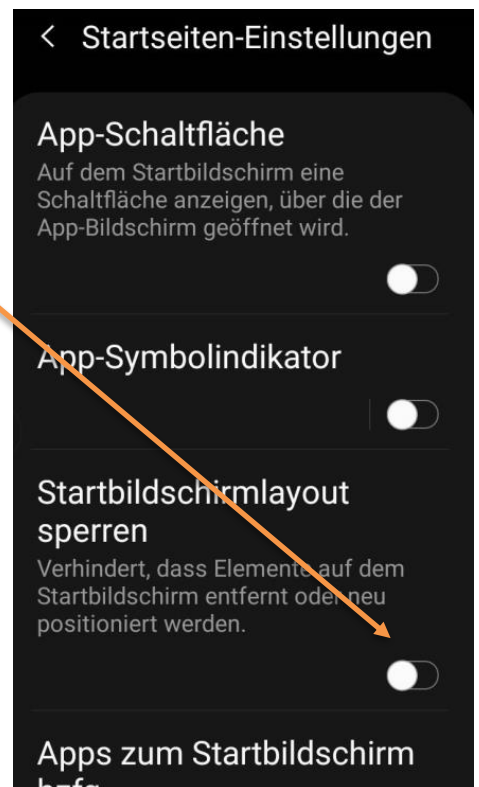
< Startseiten-Einstellungen

App-Schaltfläche
Auf dem Startbildschirm eine Schaltfläche anzeigen, über die der App-Bildschirm geöffnet wird.

App-Symbolindikator

Startbildschirmlayout sperren
Verhindert, dass Elemente auf dem Startbildschirm entfernt oder neu positioniert werden.

Apps zum Startbildschirm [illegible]